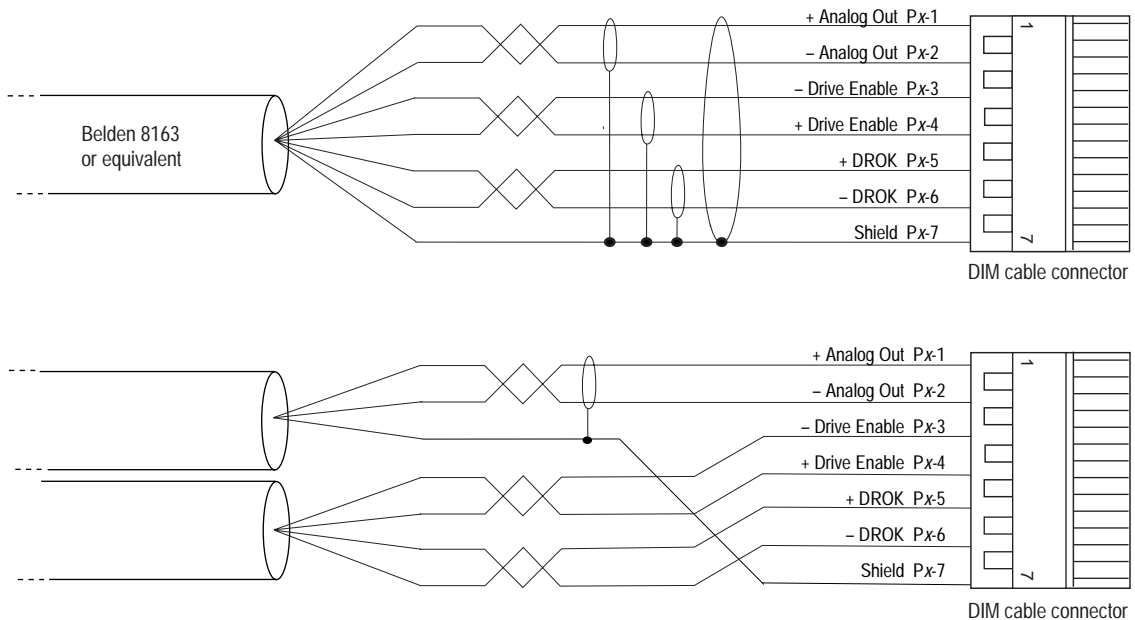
Belden 8163
or equivalent

+ Analog Out Px-1
– Analog Out Px-2
– Drive Enable Px-3
+ Drive Enable Px-4
+ DROK Px-5
– DROK Px-6
Shield Px-7

1
7

DIM cable connector

+ Analog Out Px-1
– Analog Out Px-2
– Drive Enable Px-3
+ Drive Enable Px-4
+ DROK Px-5
– DROK Px-6
Shield Px-7

1
7

DIM cable connector